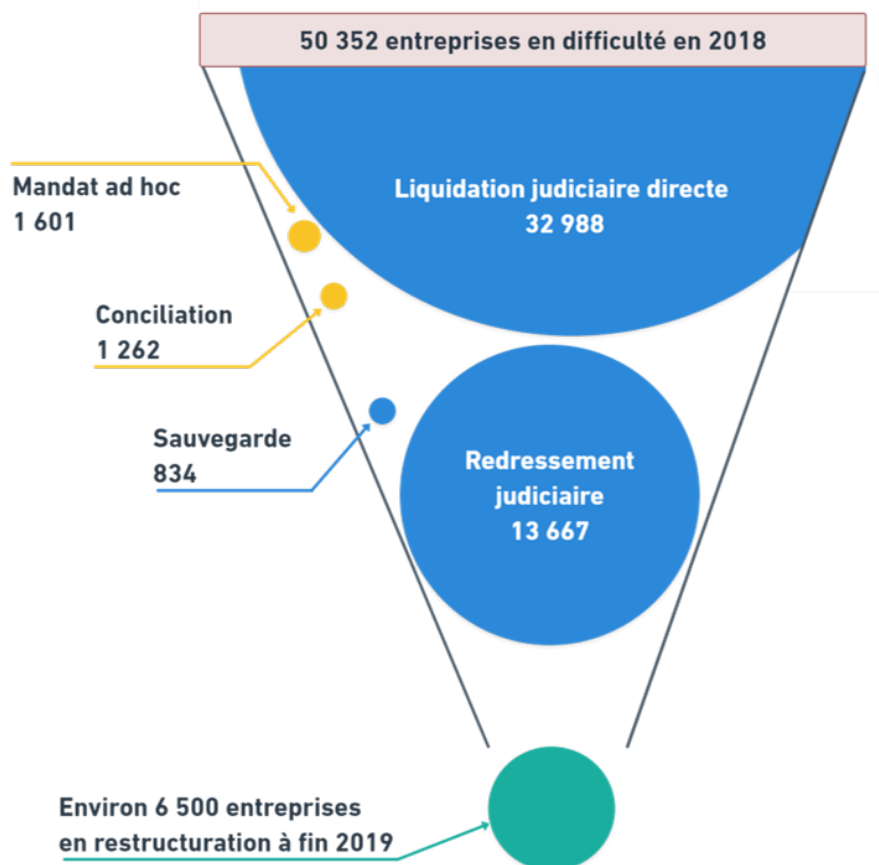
50 352 entreprises en difficulté en 2018

Mandat ad hoc
1 601

Liquidation judiciaire directe
32 988

Conciliation
1 262

Sauvegarde
834

Redressement judiciaire
13 667

Environ 6 500 entreprises en restructuration à fin 2019